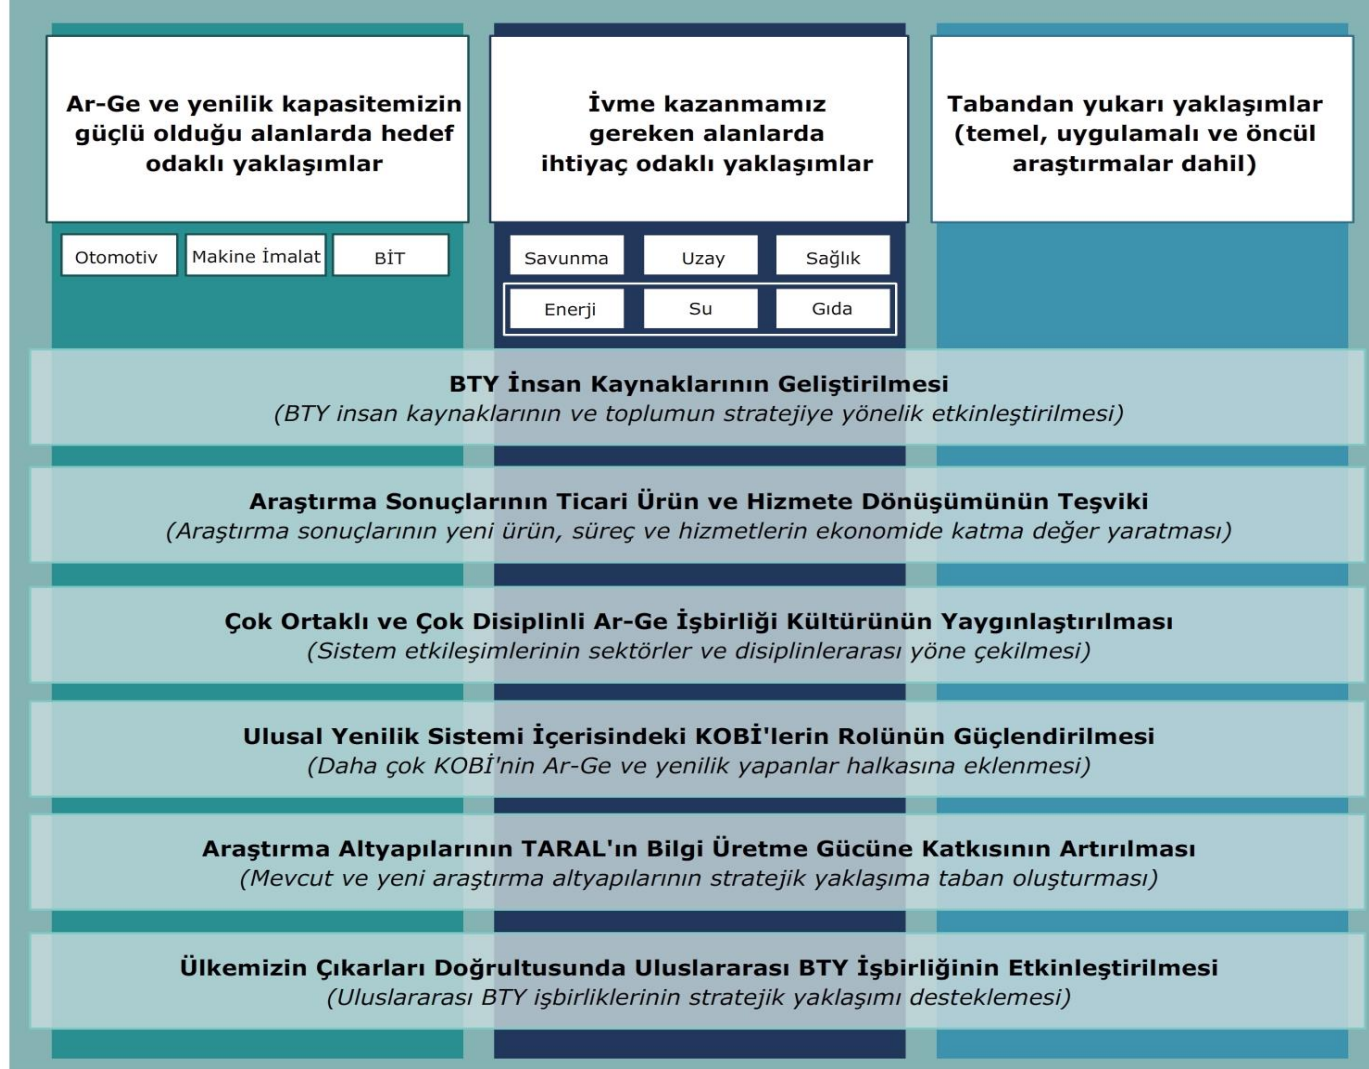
Ar-Ge ve yenilik kapasitemizin güçlü olduğu alanlarda hedef odaklı yaklaşımlar

İvme kazanmamız gereken alanlarda ihtiyaç odaklı yaklaşımlar

Tabandan yukarı yaklaşımlar (temel, uygulamalı ve öncül araştırmalar dahil)

Otomotiv

Makine İmalat

BİT

Savunma

Uzay

Sağlık

Enerji

Su

Gıda

BTY İnsan Kaynaklarının Geliştirilmesi
(BTY insan kaynaklarının ve toplumun stratejiye yönelik etkinleştirilmesi)

Araştırma Sonuçlarının Ticari Ürün ve Hizmete Dönüşümünün Teşviki
(Araştırma sonuçlarının yeni ürün, süreç ve hizmetlerin ekonomide katma değer yaratması)

Çok Ortaklı ve Çok Disiplinli Ar-Ge İşbirliği Kültürünün Yaygınlaştırılması
(Sistem etkileşimlerinin sektörler ve disiplinlerarası yöne çekilmesi)

Ulusal Yenilik Sistemi İçerisindeki KOBİ'lerin Rolünün Güçlendirilmesi
(Daha çok KOBİ'nin Ar-Ge ve yenilik yapanlar halkasına eklenmesi)

Araştırma Altyapılarının TARAL'ın Bilgi Üretme Gücüne Katkısının Artırılması
(Mevcut ve yeni araştırma altyapılarının stratejik yaklaşıma taban oluşturması)

Ülkemizin Çıkarları Doğrultusunda Uluslararası BTY İşbirliğinin Etkinleştirilmesi
(Uluslararası BTY işbirliklerinin stratejik yaklaşımı desteklemesi)